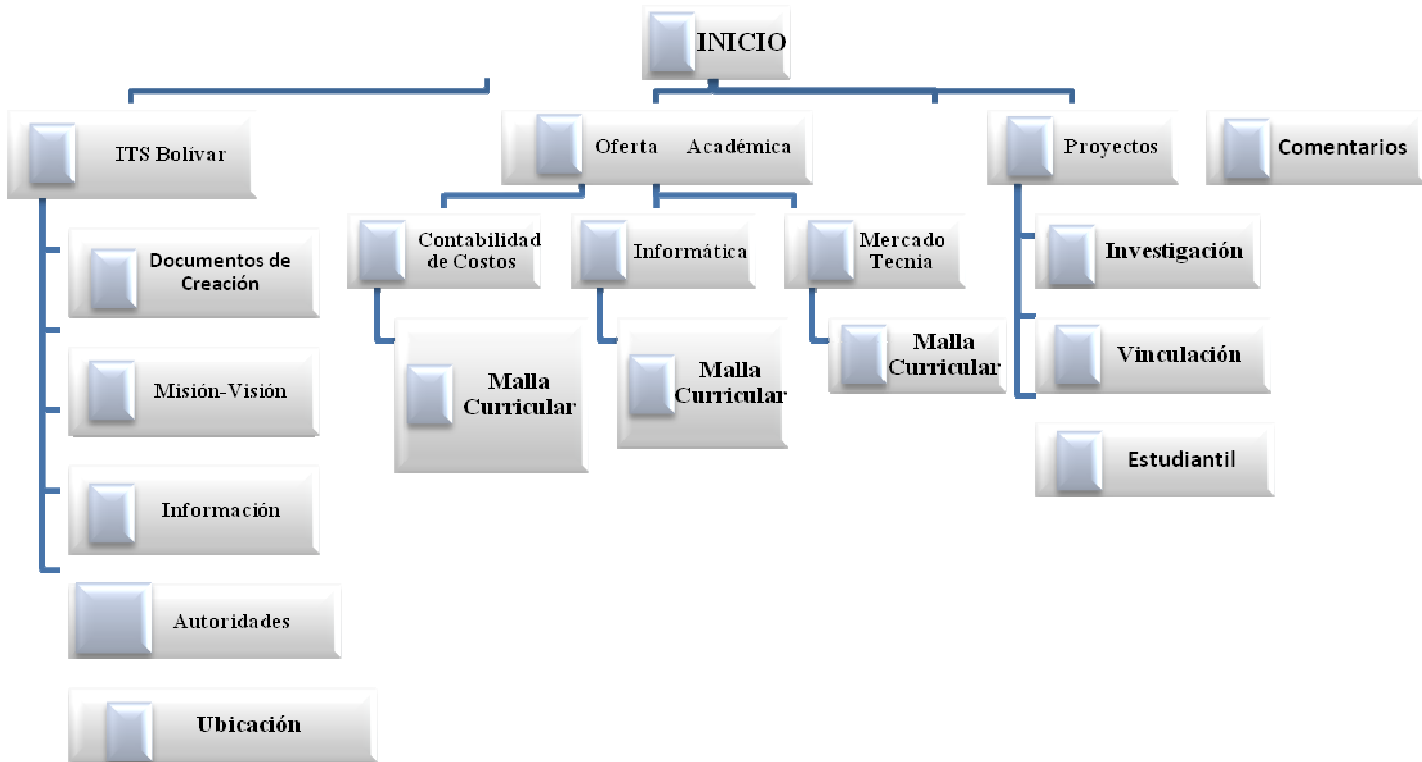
INICIO

ITS Bolivar

Documentos de Creación

Misión-Visión

Información

Autoridades

Ubicación

Oferta Académica

Contabilidad de Costos

Malla Curricular

Informática

Malla Curricular

Mercado Tecnia

Malla Curricular

Proyectos

Investigación

Vinculación

Estudiantil

Comentarios